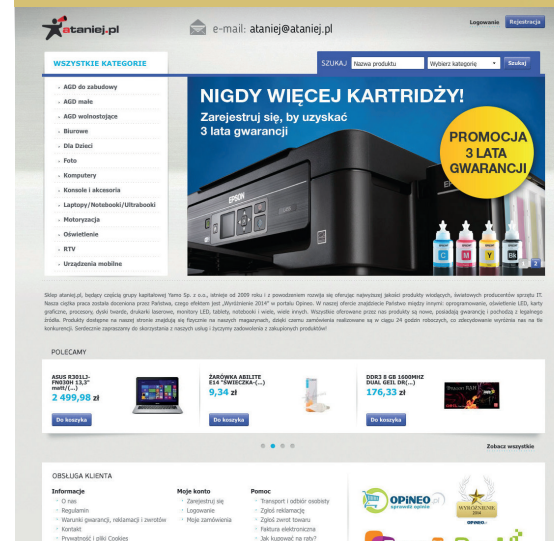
ataniej.pl

e-mail: ataniej@ataniej.pl

Logowanie Rejestracja

WSZYSTKIE KATEGORIE

SZUKAJ Nazwa produktu Wybierz kategorię Szukaj

AGD do zabudowy
AGD małe
AGD wolnostojące
Biurowe
Dla Dzieci
Foto
Komputery
Konsole i akcesoria
Laptopy/Notebooki/Ultrabooki
Motoryzacja
Oświetlenie
RTV
Urządzenia mobilne

NIGDY WIĘCEJ KARTRIDŻY!
Zarejestruj się, by uzyskać 3 lata gwarancji

PROMOCJA 3 LATA GWARANCJI

EPSON

C M Y Bk

1 2

Sklep ataniej.pl, będący częścią grupy kapitałowej Yamo Sp. z o.o., istnieje od 2009 roku i z powodzeniem rozwija się oferując najwyższej jakości produkty wiodących, światowych producentów sprzętu IT. Nasza ciężka praca została doceniona przez Państwa, czego efektem jest „Wyróżnienie 2014" w portalu Opineo. W naszej ofercie znajdziecie Państwo między innymi: oprogramowanie, oświetlenie LED, karty graficzne, procesory, dyski twarde, drukarki laserowe, monitory LED, tablety, notebooki i wiele, wiele innych. Wszystkie oferowane przez nas produkty są nowe, posiadają gwarancję i pochodzą z legalnego źródła. Produkty dostępne na naszej stronie znajdują się fizycznie na naszych magazynach, dzięki czemu zamówienia realizowane są w ciągu 24 godzin roboczych, co zdecydowanie wyróżnia nas na tle konkurencji. Serdecznie zapraszamy do skorzystania z naszych usług i życzymy zadowolenia z zakupionych produktów!

POLECAMY

ASUS R301LJ-FN030H 13,3" matt/(...)
2 499,98 zł
Do koszyka

ŻARÓWKA ABILITE E14 "ŚWIECZKA-(...)
9,34 zł
Do koszyka

DDR3 8 GB 1600MHZ DUAL GEIL DR(...)
176,33 zł
Do koszyka

Zobacz wszystkie

OBSŁUGA KLIENTA

Informacje
O nas
Regulamin
Warunki gwarancji, reklamacji i zwrotów
Kontakt
Prywatność i pliki Cookies

Moje konto
Zarejestruj się
Logowanie
Moje zamówienia

Pomoc
Transport i odbiór osobisty
Zgłoś reklamację
Zgłoś zwrot towaru
Faktura elektroniczna
Jak kupować na raty?

OPINEO.pl sprawdź opinie

WYRÓŻNIENIE 2014 OPINEO